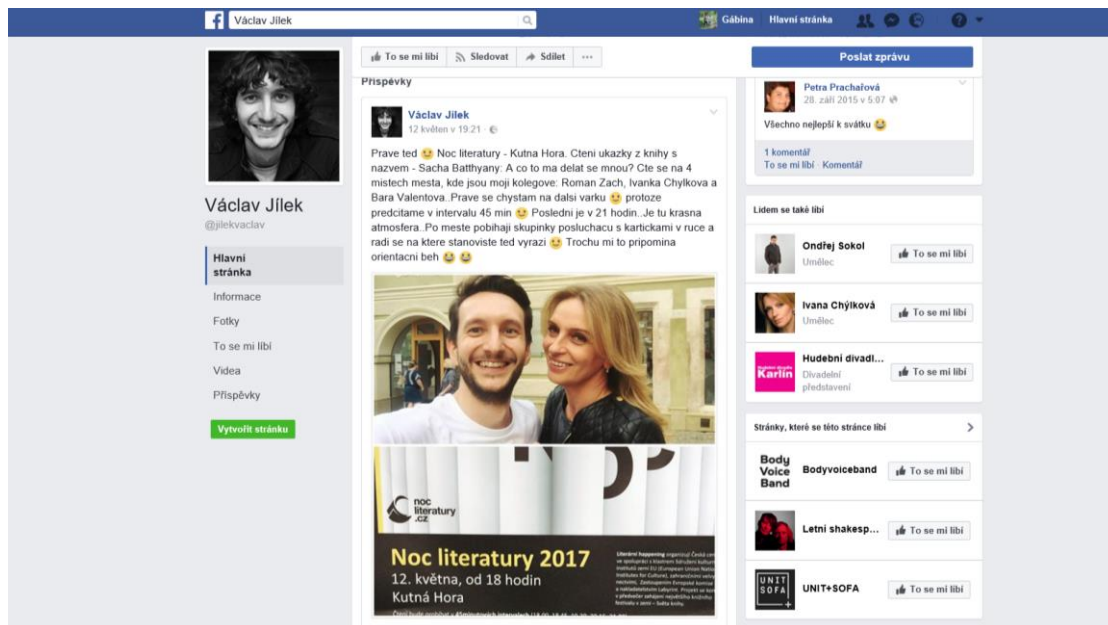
f Václav Jílek

Gábina Hlavní stránka

Václav Jílek
@jilekvaclav

Hlavní stránka
Informace
Fotky
To se mi líbí
Videa
Příspěvky

Vytvořit stránku

To se mi líbí Sledovat Sdílet ···

Příspěvky

Václav Jílek
12 květen v 19:21 ·

Prave ted 😉 Noc literatury - Kutna Hora. Cteni ukazky z knihy s nazvem - Sacha Batthyany: A co to ma delat se mnou? Cte se na 4 mistech mesta, kde jsou moji kolegove: Roman Zach, Ivanka Chylkova a Bara Valentova..Prave se chystam na dalsi varku 😉 protoze predcitame v intervalu 45 min 😉 Posledni je v 21 hodin..Je tu krasna atmosfera..Po meste pobihaji skupinky posluchacu s kartickami v ruce a radi se na ktere stanoviste ted vyrazi 😉 Trochu mi to pripomina orientacni beh 😂 😂

noc literatury .cz

Noc literatury 2017
12. května, od 18 hodin
Kutná Hora

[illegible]

Poslat zprávu

Petra Prachařová
28. září 2015 v 5:07

Všechno nejlepší k svátku 😂

1 komentář
To se mi líbí · Komentář

Lidem se také líbí

Ondřej Sokol
Umělec
To se mi líbí

Ivana Chýlková
Umělec
To se mi líbí

Karlín
Hudební divadl...
Divadelní představení
To se mi líbí

Stránky, které se této stránce líbí

Body Voice Band
Bodyvoiceband
To se mi líbí

Letni shakesp...
To se mi líbí

UNIT SOFA
UNIT+SOFA
To se mi líbí